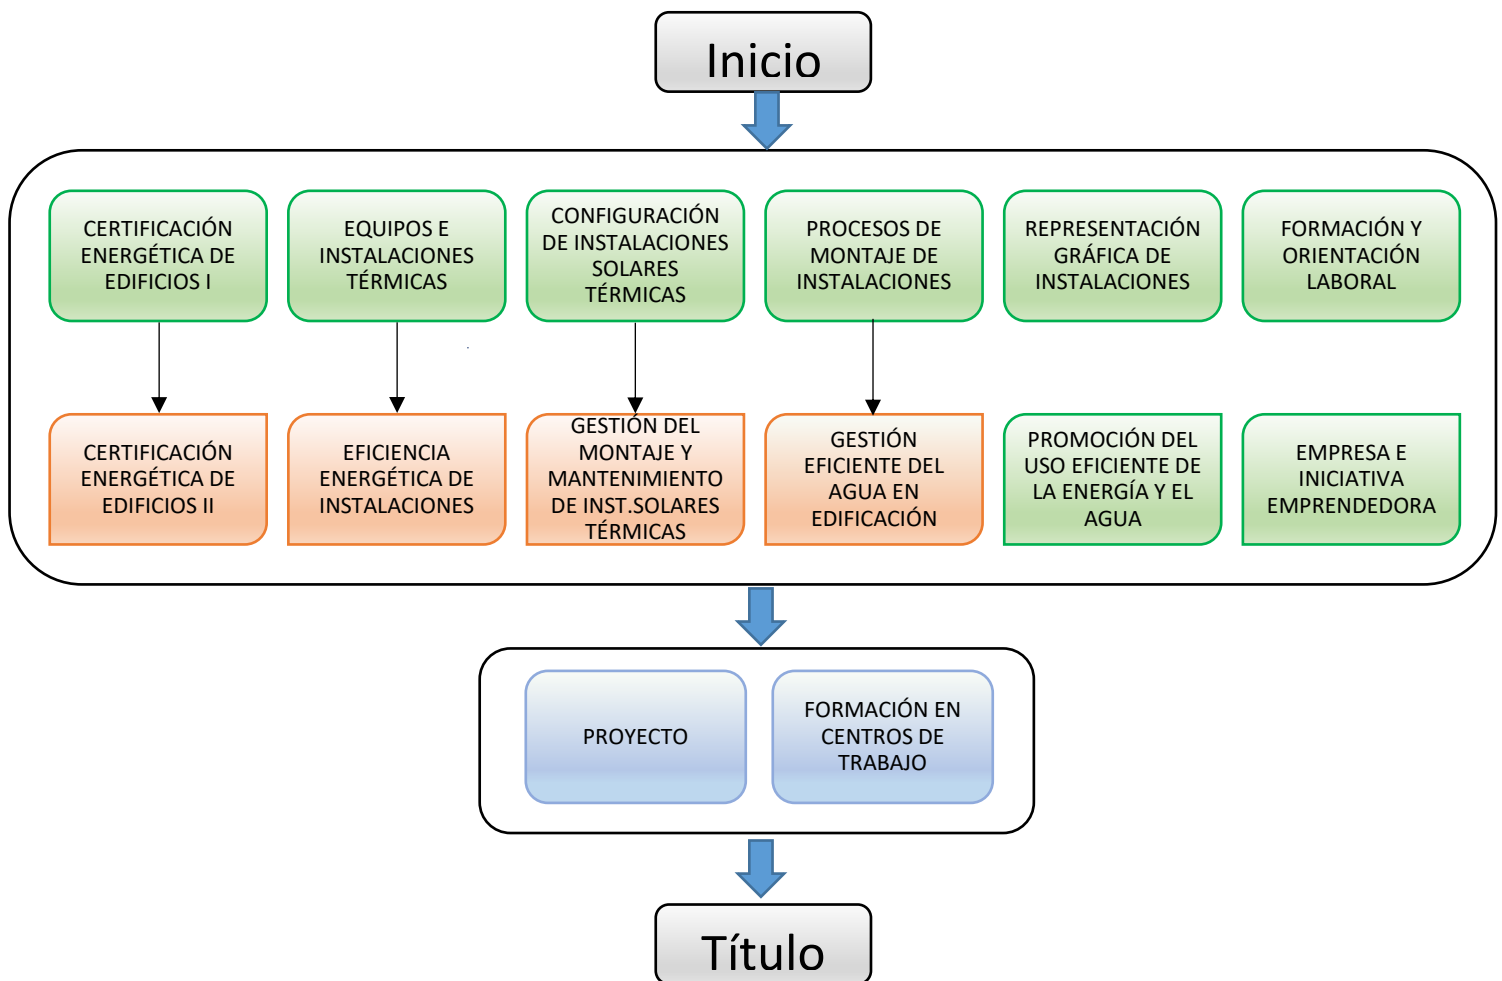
Inicio

CERTIFICACIÓN ENERGÉTICA DE EDIFICIOS I

EQUIPOS E INSTALACIONES TÉRMICAS

CONFIGURACIÓN DE INSTALACIONES SOLARES TÉRMICAS

PROCESOS DE MONTAJE DE INSTALACIONES

REPRESENTACIÓN GRÁFICA DE INSTALACIONES

FORMACIÓN Y ORIENTACIÓN LABORAL

CERTIFICACIÓN ENERGÉTICA DE EDIFICIOS II

EFICIENCIA ENERGÉTICA DE INSTALACIONES

GESTIÓN DEL MONTAJE Y MANTENIMIENTO DE INST.SOLARES TÉRMICAS

GESTIÓN EFICIENTE DEL AGUA EN EDIFICACIÓN

PROMOCIÓN DEL USO EFICIENTE DE LA ENERGÍA Y EL AGUA

EMPRESA E INICIATIVA EMPRENDEDORA

PROYECTO

FORMACIÓN EN CENTROS DE TRABAJO

Título